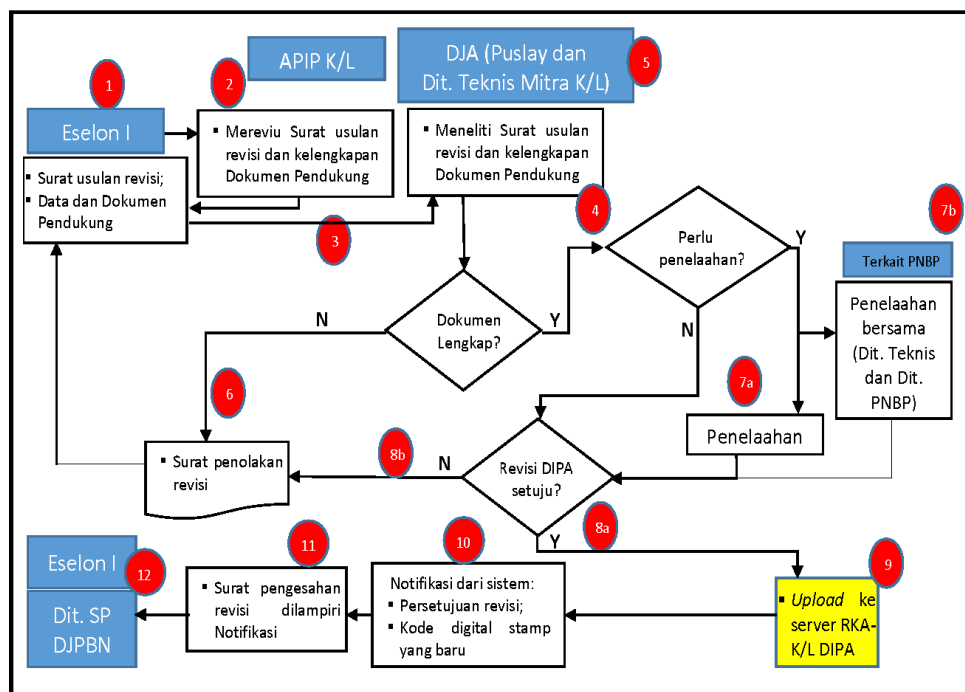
APIP K/L

DJA (Puslay dan Dit. Teknis Mitra K/L)

5

1

2

Eselon I

Mereviu Surat usulan revisi dan kelengkapan Dokumen Pendukung

Meneliti Surat usulan revisi dan kelengkapan Dokumen Pendukung

Surat usulan revisi;
Data dan Dokumen Pendukung

3

4

7b

Perlu penelaahan?

Y

Terkait PNBP

N

Dokumen Lengkap?

Y

N

Penelaahan bersama (Dit. Teknis dan Dit. PNBP)

6

7a

Penelaahan

Surat penolakan revisi

8b

N

Revisi DIPA setuju?

8a

Y

Eselon I

12

11

10

9

Dit. SP DJPBN

Surat pengesahan revisi dilampiri Notifikasi

Notifikasi dari sistem:
Persetujuan revisi;
Kode digital stamp yang baru

*Upload* ke server RKA-K/L DIPA